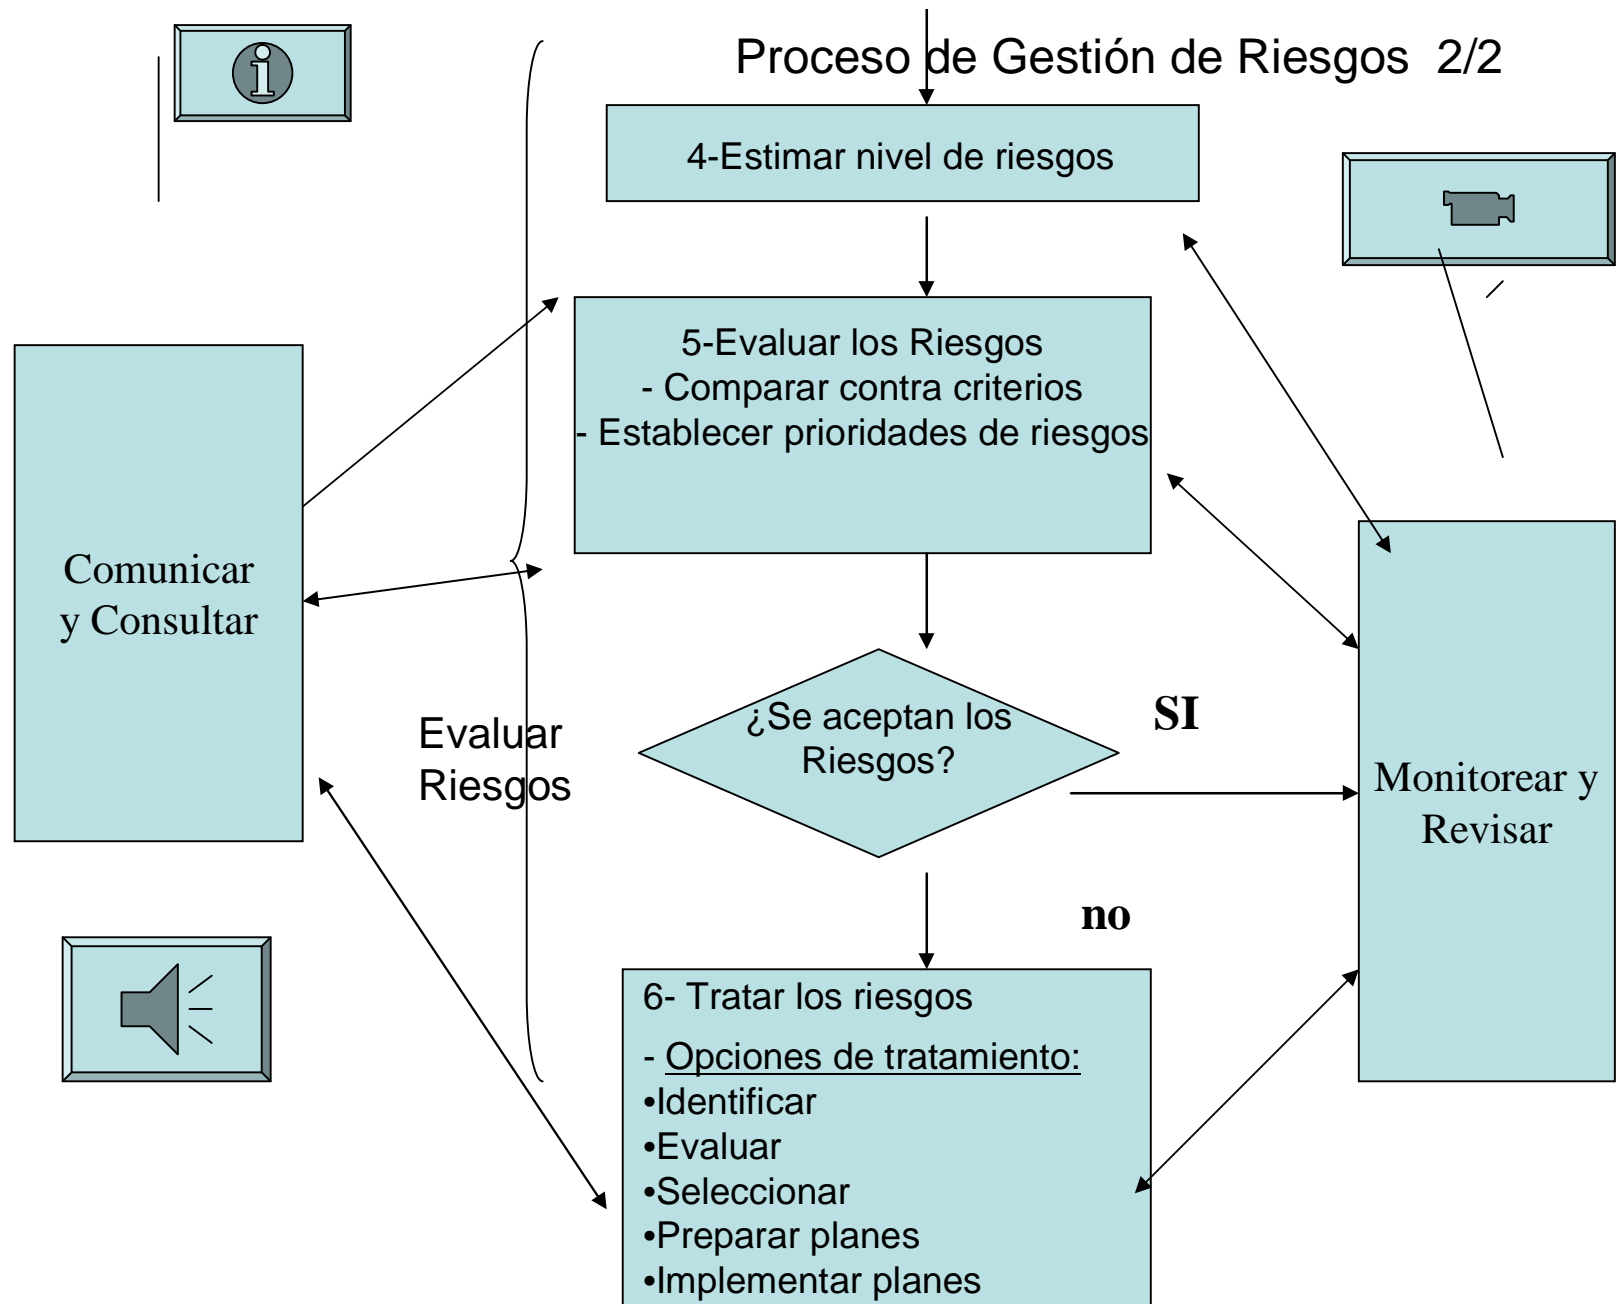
Proceso de Gestión de Riesgos 2/2

4-Estimar nivel de riesgos

5-Evaluar los Riesgos
- Comparar contra criterios
- Establecer prioridades de riesgos

Comunicar y Consultar

Evaluar Riesgos

¿Se aceptan los Riesgos?

SI

no

Monitorear y Revisar

6- Tratar los riesgos
- Opciones de tratamiento:
•Identificar
•Evaluar
•Seleccionar
•Preparar planes
•Implementar planes